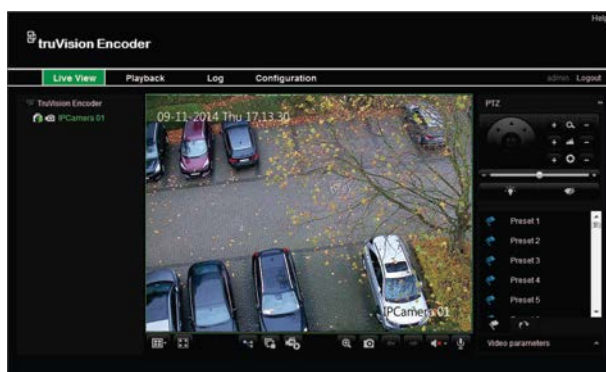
Help

truVision Encoder

Live View Playback Log Configuration admin Logout

TruVision Encoder
IPCamera 01

09-11-2014 Thu 17:13:30

IPCamera 01

PTZ

Preset 1
Preset 2
Preset 3
Preset 4
Preset 5

Video parameters